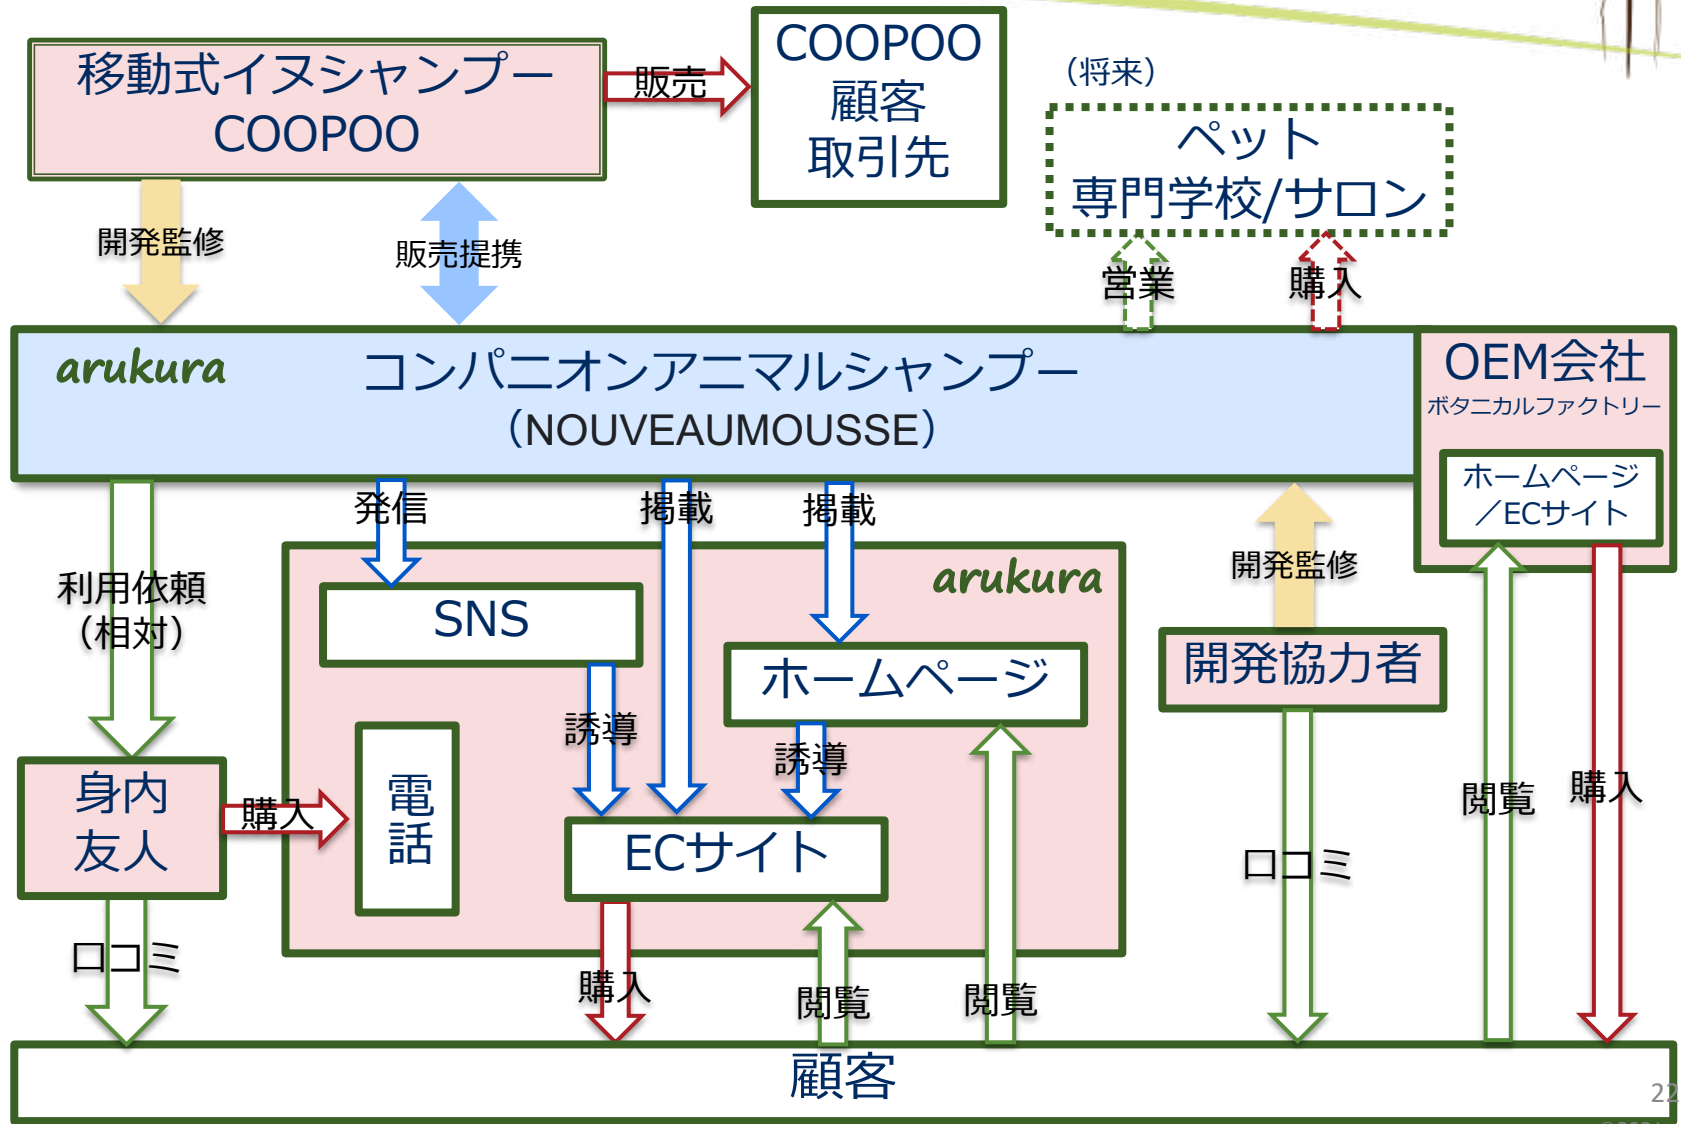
移動式イヌシャンプー
COOPOO

販売

COOPOO
顧客
取引先

（将来）

ペット
専門学校/サロン

開発監修

販売提携

営業

購入

arukura

コンパニオンアニマルシャンプー
（NOUVEAUMOUSSE）

OEM会社
ボタニカルファクトリー

ホームページ
／ECサイト

発信

掲載

掲載

利用依頼
（相対）

arukura

SNS

開発監修

ホームページ

開発協力者

誘導

誘導

身内
友人

購入

電話

ECサイト

閲覧

購入

口コミ

口コミ

購入

閲覧

閲覧

顧客

22